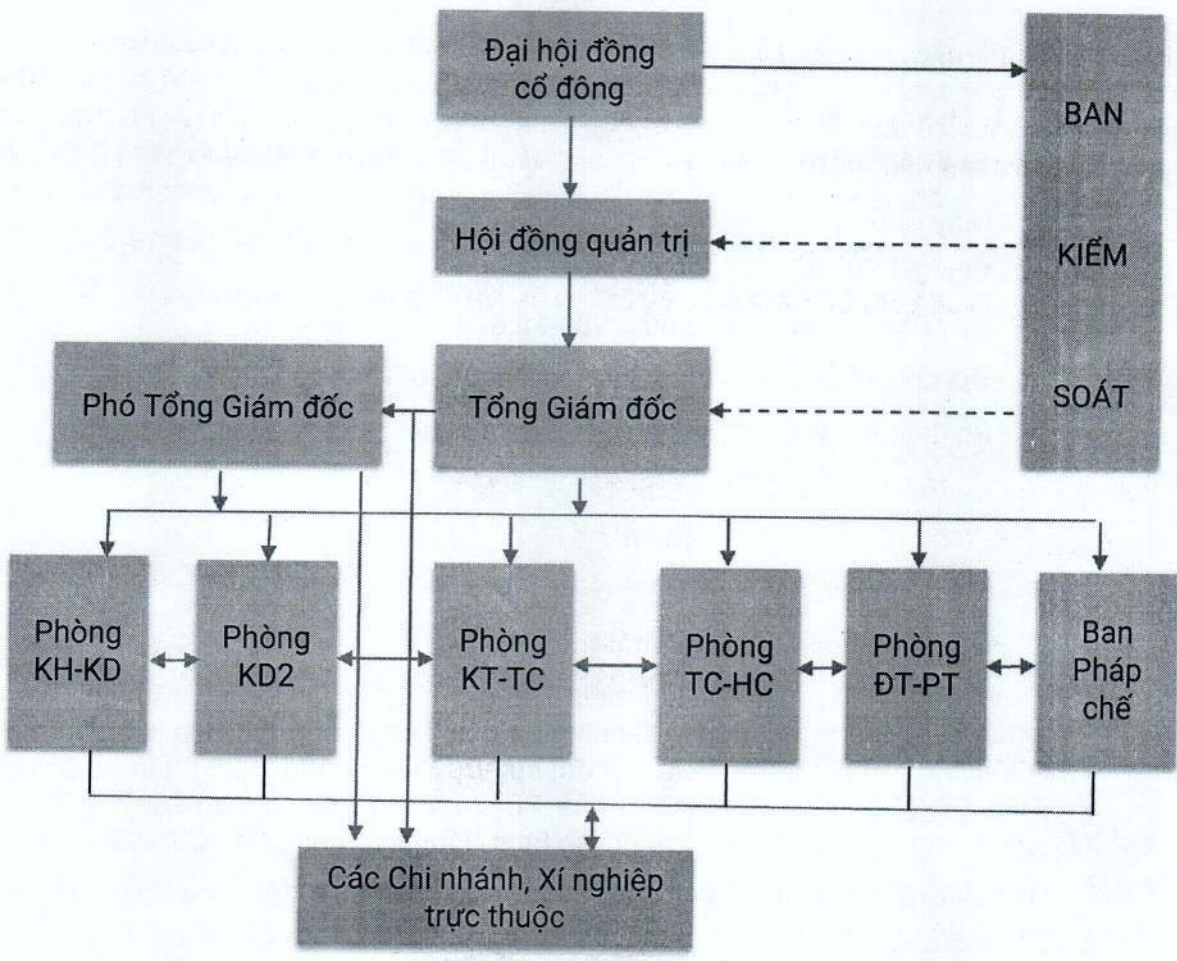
Đại hội đồng cổ đông

BAN KIỂM SOÁT

Hội đồng quản trị

Phó Tổng Giám đốc

Tổng Giám đốc

Phòng KH-KD

Phòng KD2

Phòng KT-TC

Phòng TC-HC

Phòng ĐT-PT

Ban Pháp chế

Các Chi nhánh, Xí nghiệp trực thuộc